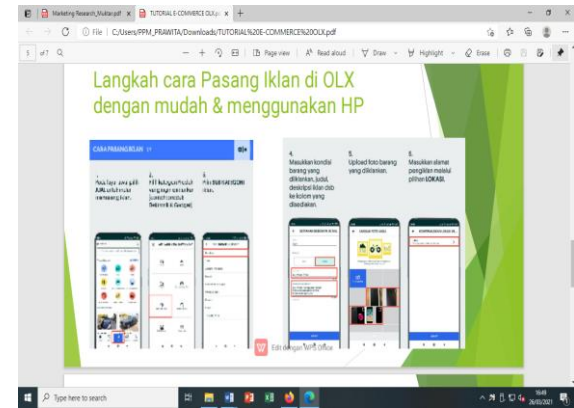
Marketing Research_Multan.pdf × TUTORIAL E-COMMERCE OLX.p ×

File | C:/Users/PPM_PRAMITA/Downloads/TUTORIAL%20E-COMMERCE%20OLX.pdf

5 of 7

Page view | Read aloud | Draw | Highlight | Erase

Langkah cara Pasang Iklan di OLX dengan mudah & menggunakan HP

CARA PASANG IKLAN

1. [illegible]

2. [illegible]

3. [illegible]

4. Masukkan kondisi barang yang diiklankan, judul, deskripsi iklan dsb ke kolom yang disediakan.

5. Upload foto barang yang diiklankan.

6. Masukkan alamat pengiklan melalui pilihan LOKASI.

Edit dengan WPS Office

Type here to search

26/03/2021